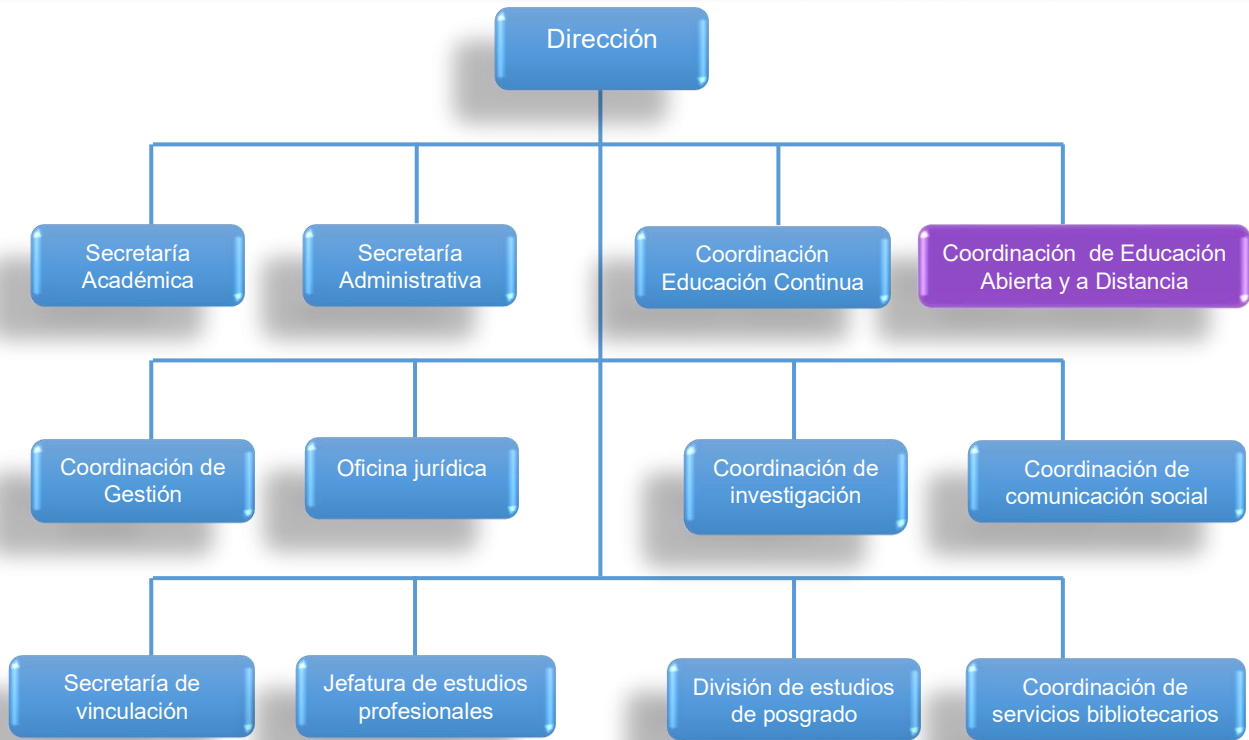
Dirección

Secretaría Académica

Secretaría Administrativa

Coordinación Educación Continua

Coordinación de Educación Abierta y a Distancia

Coordinación de Gestión

Oficina jurídica

Coordinación de investigación

Coordinación de comunicación social

Secretaría de vinculación

Jefatura de estudios profesionales

División de estudios de posgrado

Coordinación de servicios bibliotecarios